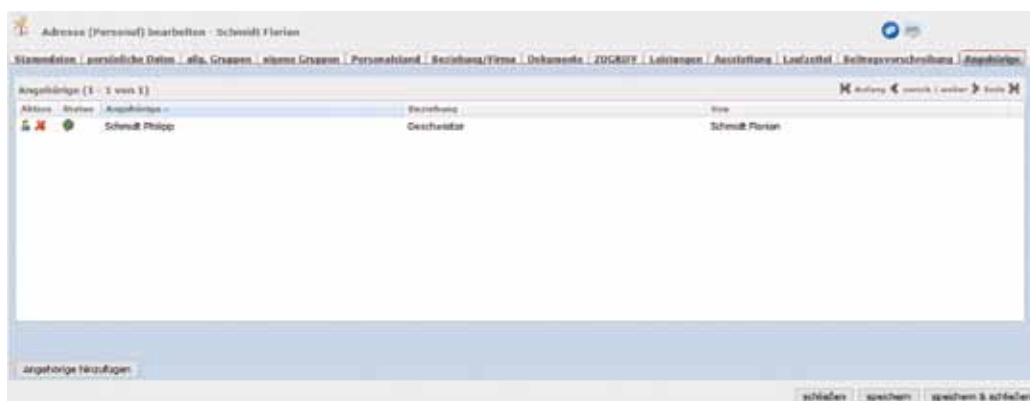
Adresse (Personal) bearbeiten - Schmidt Florian

Stammdaten | persönliche Daten | allg. Gruppen | eigene Gruppen | Personalstand | Beziehung/Firma | Dokumente | ZUGRIFF | Leistungen | Ausstattung | Laufzettel | Beitragsverschreibung | Angehörige

Angehörige (1 - 1 von 1)

Anfang | zurück | weiter | Ende

| Aktion | Status | Angehörige | Beziehung | Von |
|---|---|---|---|---|
| | | Schmidt Philipp | Geschwister | Schmidt Florian |

Angehörige hinzufügen

schließen | speichern | speichern & schließen